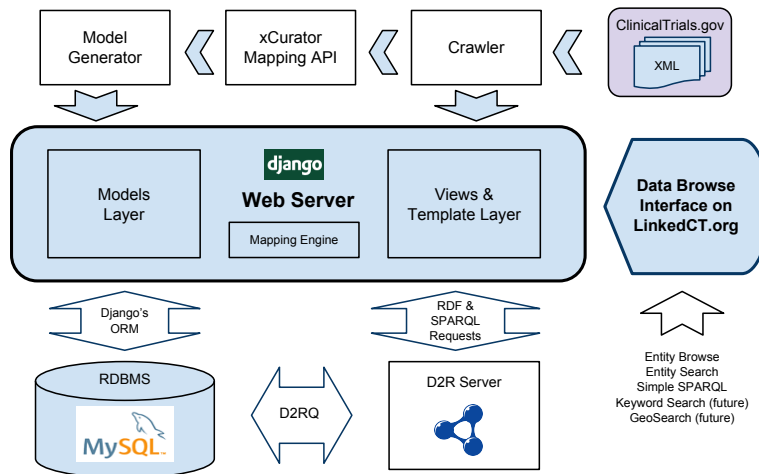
Model Generator

xCurator Mapping API

Crawler

ClinicalTrials.gov

XML

django

Web Server

Models Layer

Mapping Engine

Views & Template Layer

Data Browse Interface on LinkedCT.org

Django's ORM

RDF & SPARQL Requests

RDBMS

MySQL

D2RQ

D2R Server

Entity Browse
Entity Search
Simple SPARQL
Keyword Search (future)
GeoSearch (future)